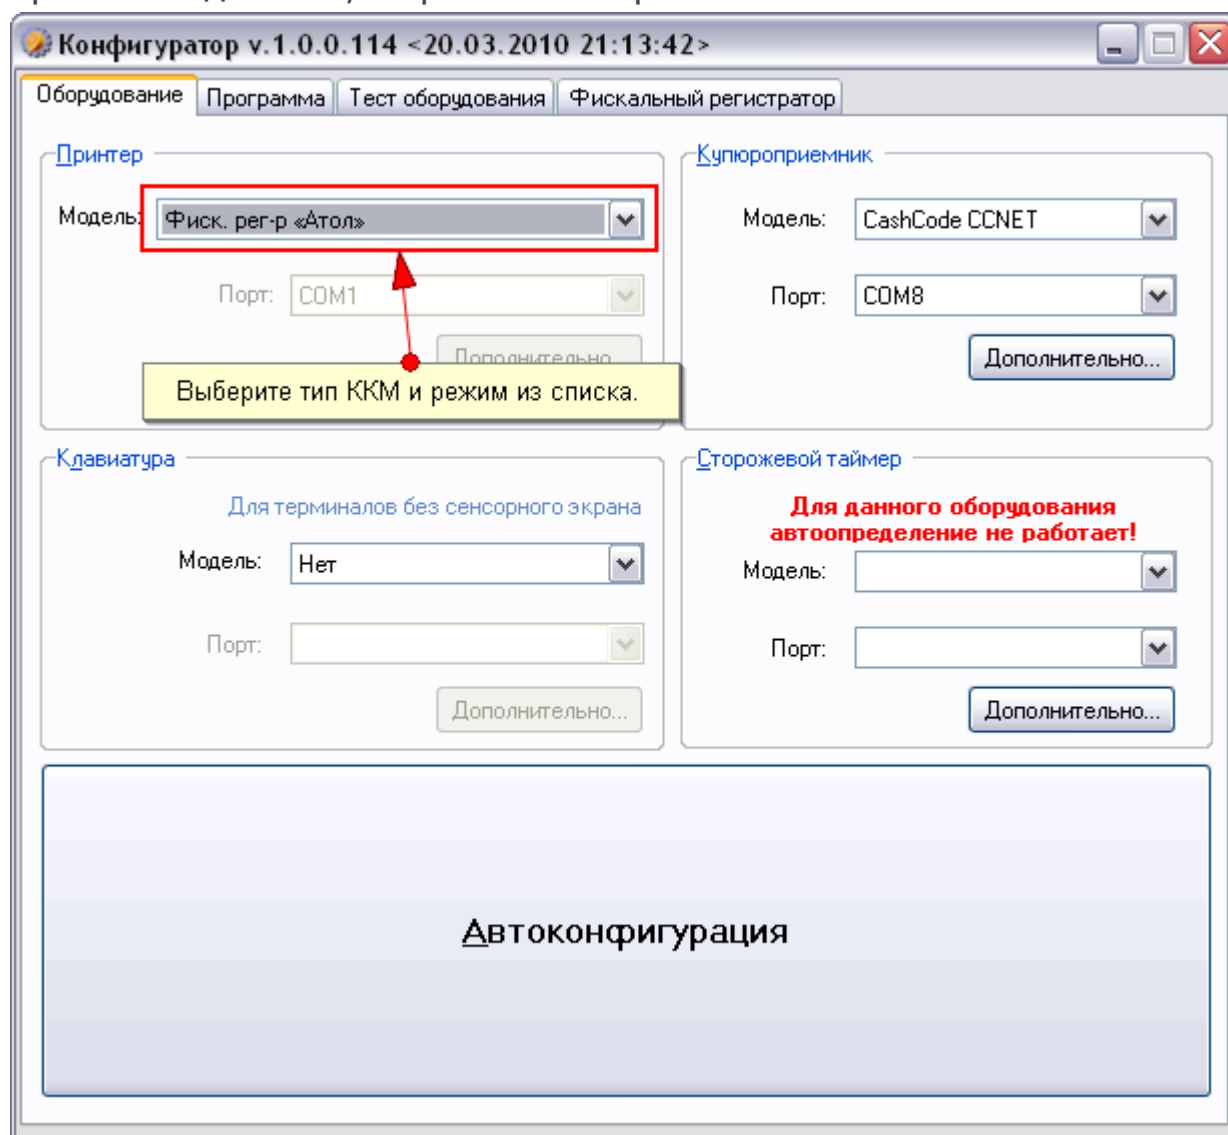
Конфигуратор v.1.0.0.114 <20.03.2010 21:13:42>

Оборудование | Программа | Тест оборудования | Фискальный регистратор

Принтер

Модель: Фиск. рег-р «Атол»

Порт: COM1

Дополнительно...

Выберите тип ККМ и режим из списка.

Купюроприемник

Модель: CashCode CCNET

Порт: COM8

Дополнительно...

Клавиатура

Для терминалов без сенсорного экрана

Модель: Нет

Порт:

Дополнительно...

Сторожевой таймер

Для данного оборудования автоопределение не работает!

Модель:

Порт:

Дополнительно...

Автоконфигурация